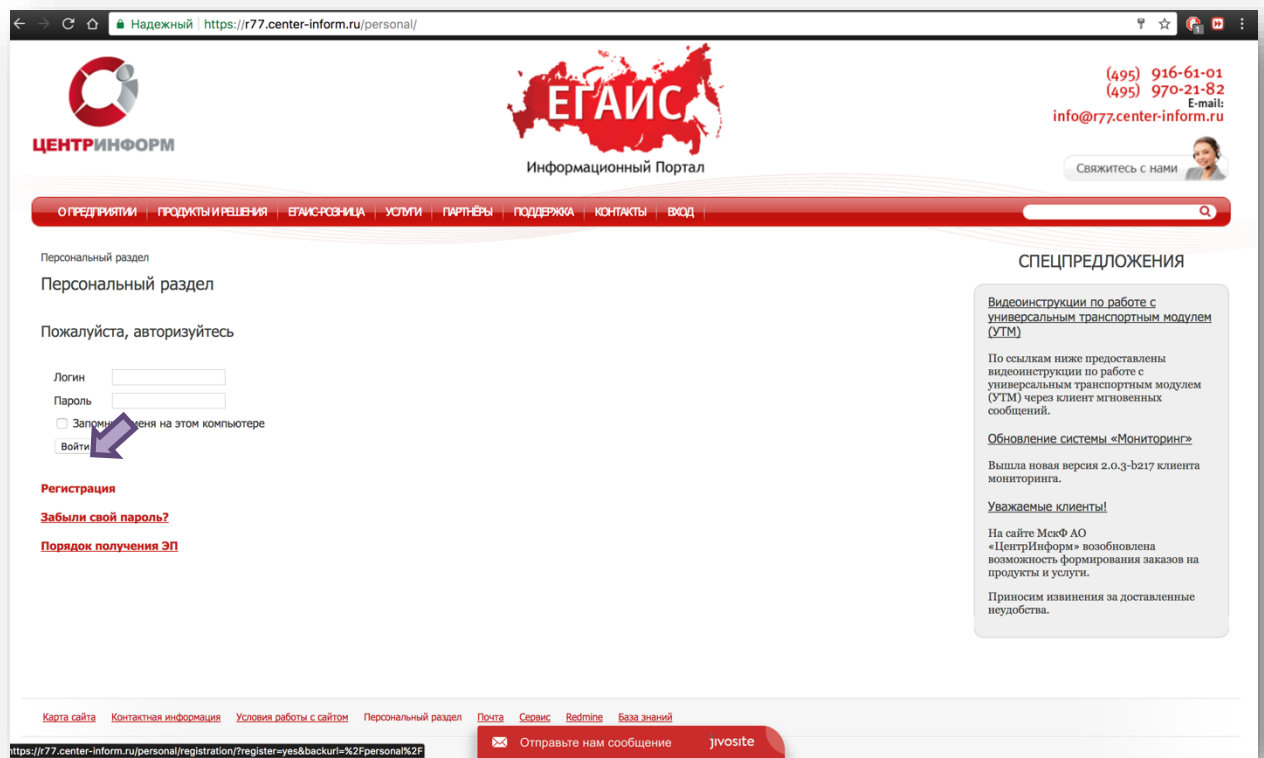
Надежный https://r77.center-inform.ru/personal/

ЦЕНТРИНФОРМ

ЕГАИС
Информационный Портал

(495) 916-61-01
(495) 970-21-82
E-mail:
info@r77.center-inform.ru

Свяжитесь с нами

О ПРЕДПРИЯТИИ | ПРОДУКТЫ И РЕШЕНИЯ | ЕГАИС-РОЗНИЦА | УСЛУГИ | ПАРТНЁРЫ | ПОДДЕРЖКА | КОНТАКТЫ | ВХОД

Персональный раздел

Персональный раздел

Пожалуйста, авторизуйтесь

Логин
Пароль
Запомнить меня на этом компьютере
Войти

Регистрация

Забыли свой пароль?

Порядок получения ЭП

СПЕЦПРЕДЛОЖЕНИЯ

Видеоинструкции по работе с универсальным транспортным модулем (УТМ)

По ссылкам ниже предоставлены видеоинструкции по работе с универсальным транспортным модулем (УТМ) через клиент мгновенных сообщений.

Обновление системы «Мониторинг»

Вышла новая версия 2.0.3-b217 клиента мониторинга.

Уважаемые клиенты!

На сайте МскФ АО «ЦентрИнформ» возобновлена возможность формирования заказов на продукты и услуги.

Приносим извинения за доставленные неудобства.

Карта сайта Контактная информация Условия работы с сайтом Персональный раздел Почта Сервис Redmine База знаний

https://r77.center-inform.ru/personal/registration/?register=yes&backurl=%2Fpersonal%2F

Отправьте нам сообщение jivosite